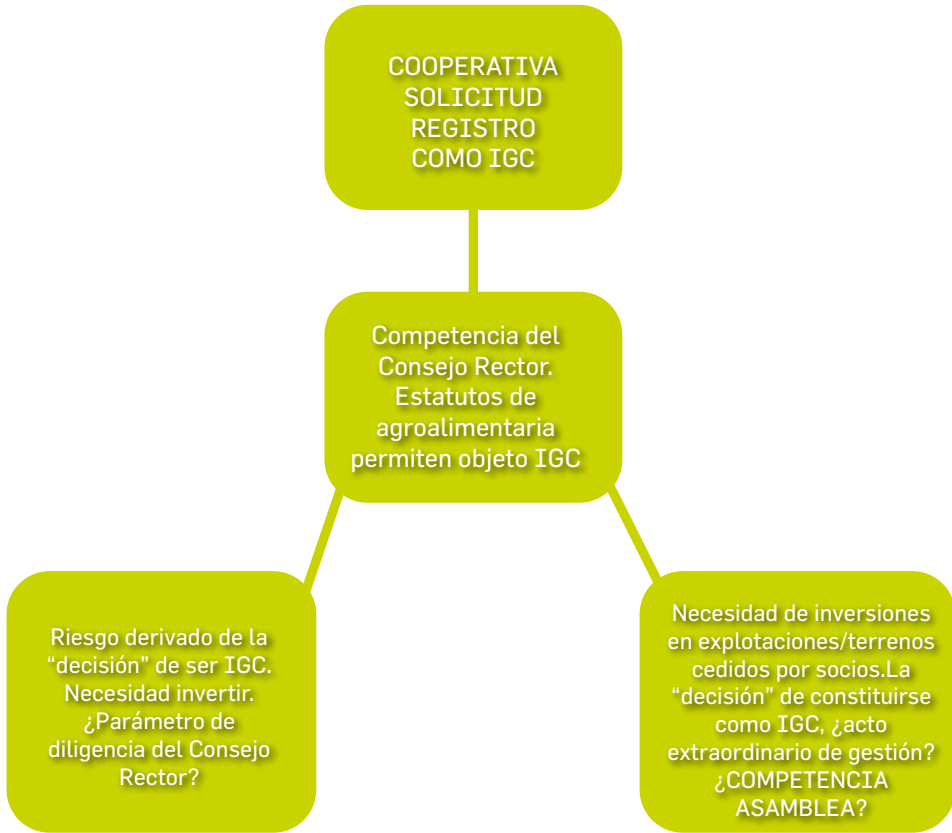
COOPERATIVA SOLICITUD REGISTRO COMO IGC

Competencia del Consejo Rector. Estatutos de agroalimentaria permiten objeto IGC

Riesgo derivado de la “decisión” de ser IGC. Necesidad invertir. ¿Parámetro de diligencia del Consejo Rector?

Necesidad de inversiones en explotaciones/terrenos cedidos por socios.La “decisión” de constituirse como IGC, ¿acto extraordinario de gestión? ¿COMPETENCIA ASAMBLEA?